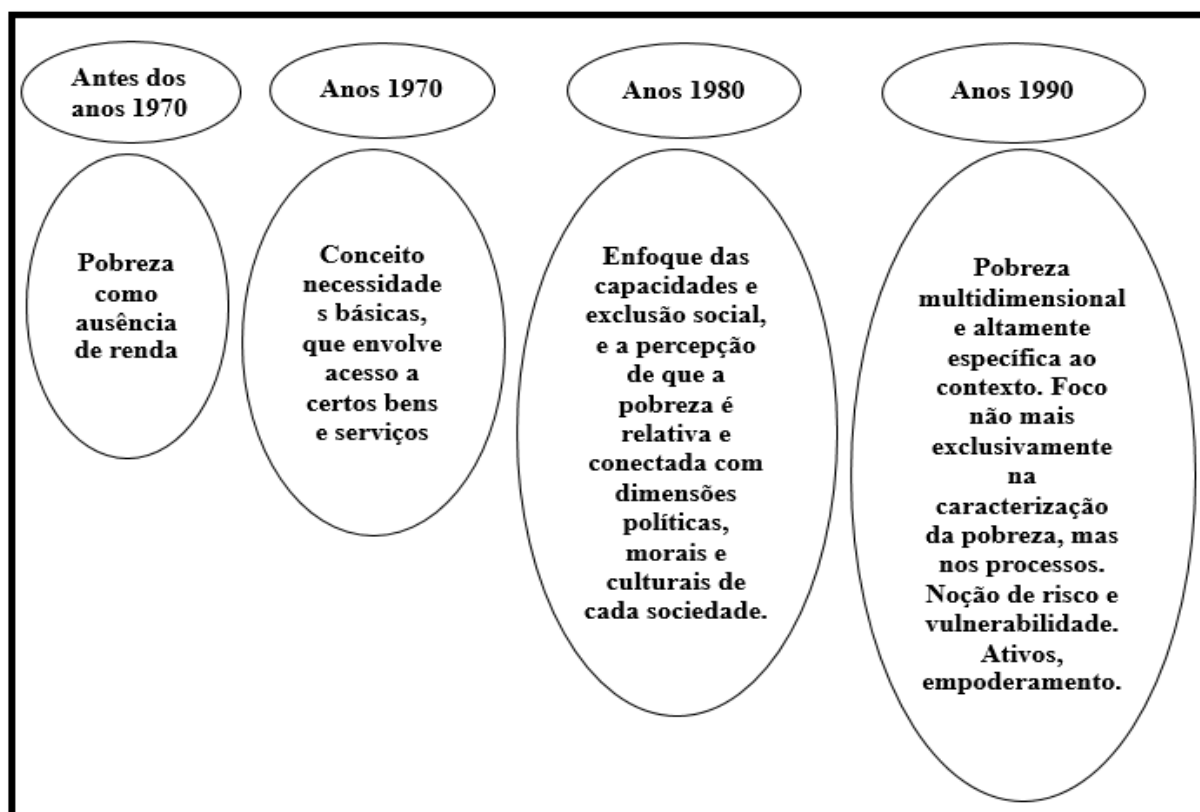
Antes dos anos 1970

Pobreza como ausência de renda

Anos 1970

Conceito necessidades básicas, que envolve acesso a certos bens e serviços

Anos 1980

Enfoque das capacidades e exclusão social, e a percepção de que a pobreza é relativa e conectada com dimensões políticas, morais e culturais de cada sociedade.

Anos 1990

Pobreza multidimensional e altamente específica ao contexto. Foco não mais exclusivamente na caracterização da pobreza, mas nos processos. Noção de risco e vulnerabilidade. Ativos, empoderamento.